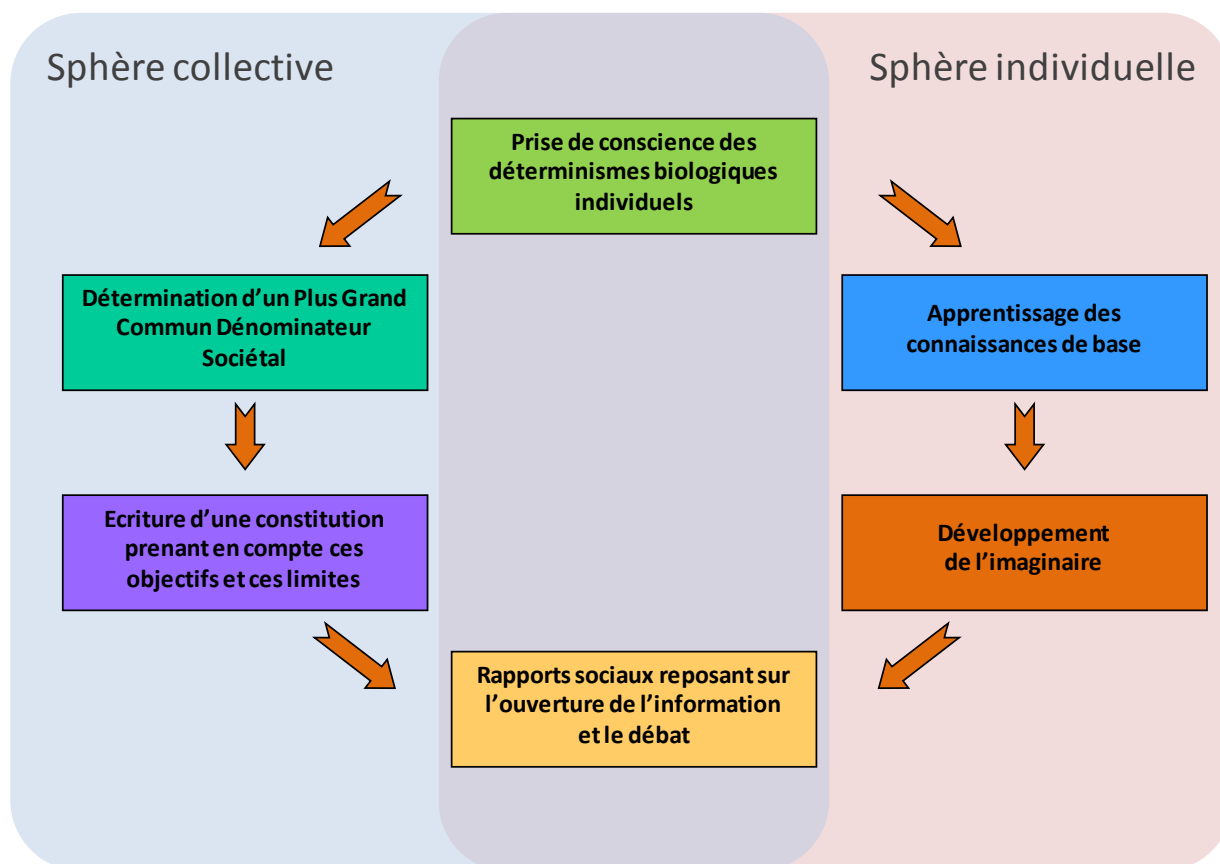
Sphère collective

Sphère individuelle

Prise de conscience des déterminismes biologiques individuels

Détermination d’un Plus Grand Commun Dénominateur Sociétal

Apprentissage des connaissances de base

Ecriture d’une constitution prenant en compte ces objectifs et ces limites

Développement de l’imaginaire

Rapports sociaux reposant sur l’ouverture de l’information et le débat